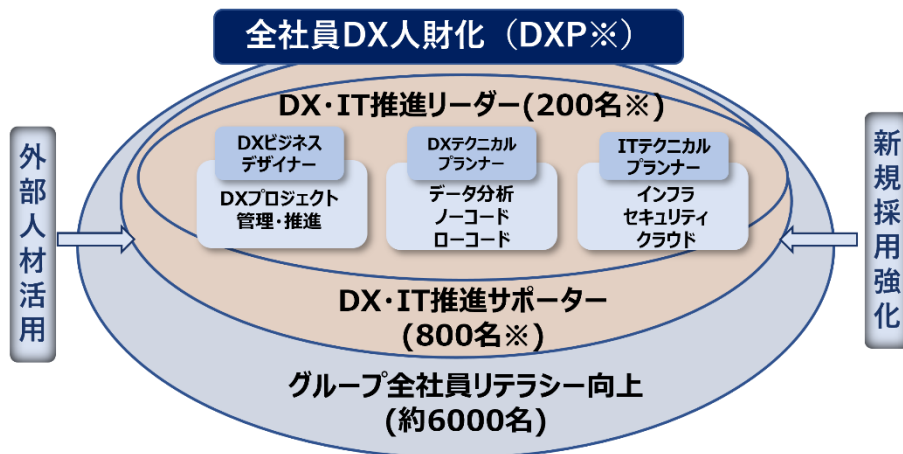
全社員DX人財化（DXP※）

DX・IT推進リーダー(200名※)

DXビジネスデザイナー
DXプロジェクト管理・推進

DXテクニカルプランナー
データ分析
ノーコード
ローコード

ITテクニカルプランナー
インフラ
セキュリティ
クラウド

外部人材活用

新規採用強化

DX・IT推進サポーター
(800名※)

グループ全社員リテラシー向上
(約6000名)